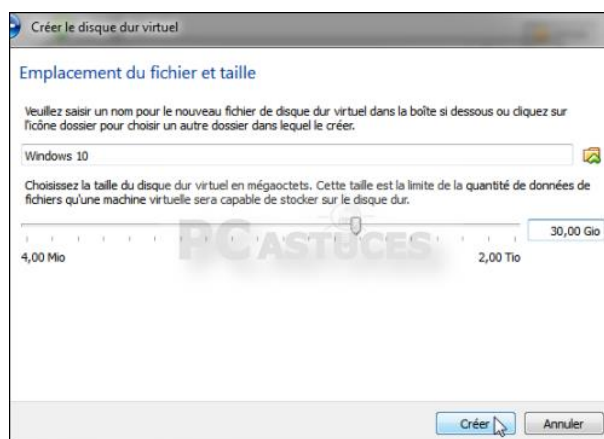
Créer le disque dur virtuel

Emplacement du fichier et taille

Veuillez saisir un nom pour le nouveau fichier de disque dur virtuel dans la boîte si dessous ou cliquez sur l'icône dossier pour choisir un autre dossier dans lequel le créer.

Windows 10

Choisissez la taille du disque dur virtuel en mégaoctets. Cette taille est la limite de la quantité de données de fichiers qu'une machine virtuelle sera capable de stocker sur le disque dur.

30,00 Gio

4,00 Mio

2,00 Tio

PCASTUCES

Créer

Annuler